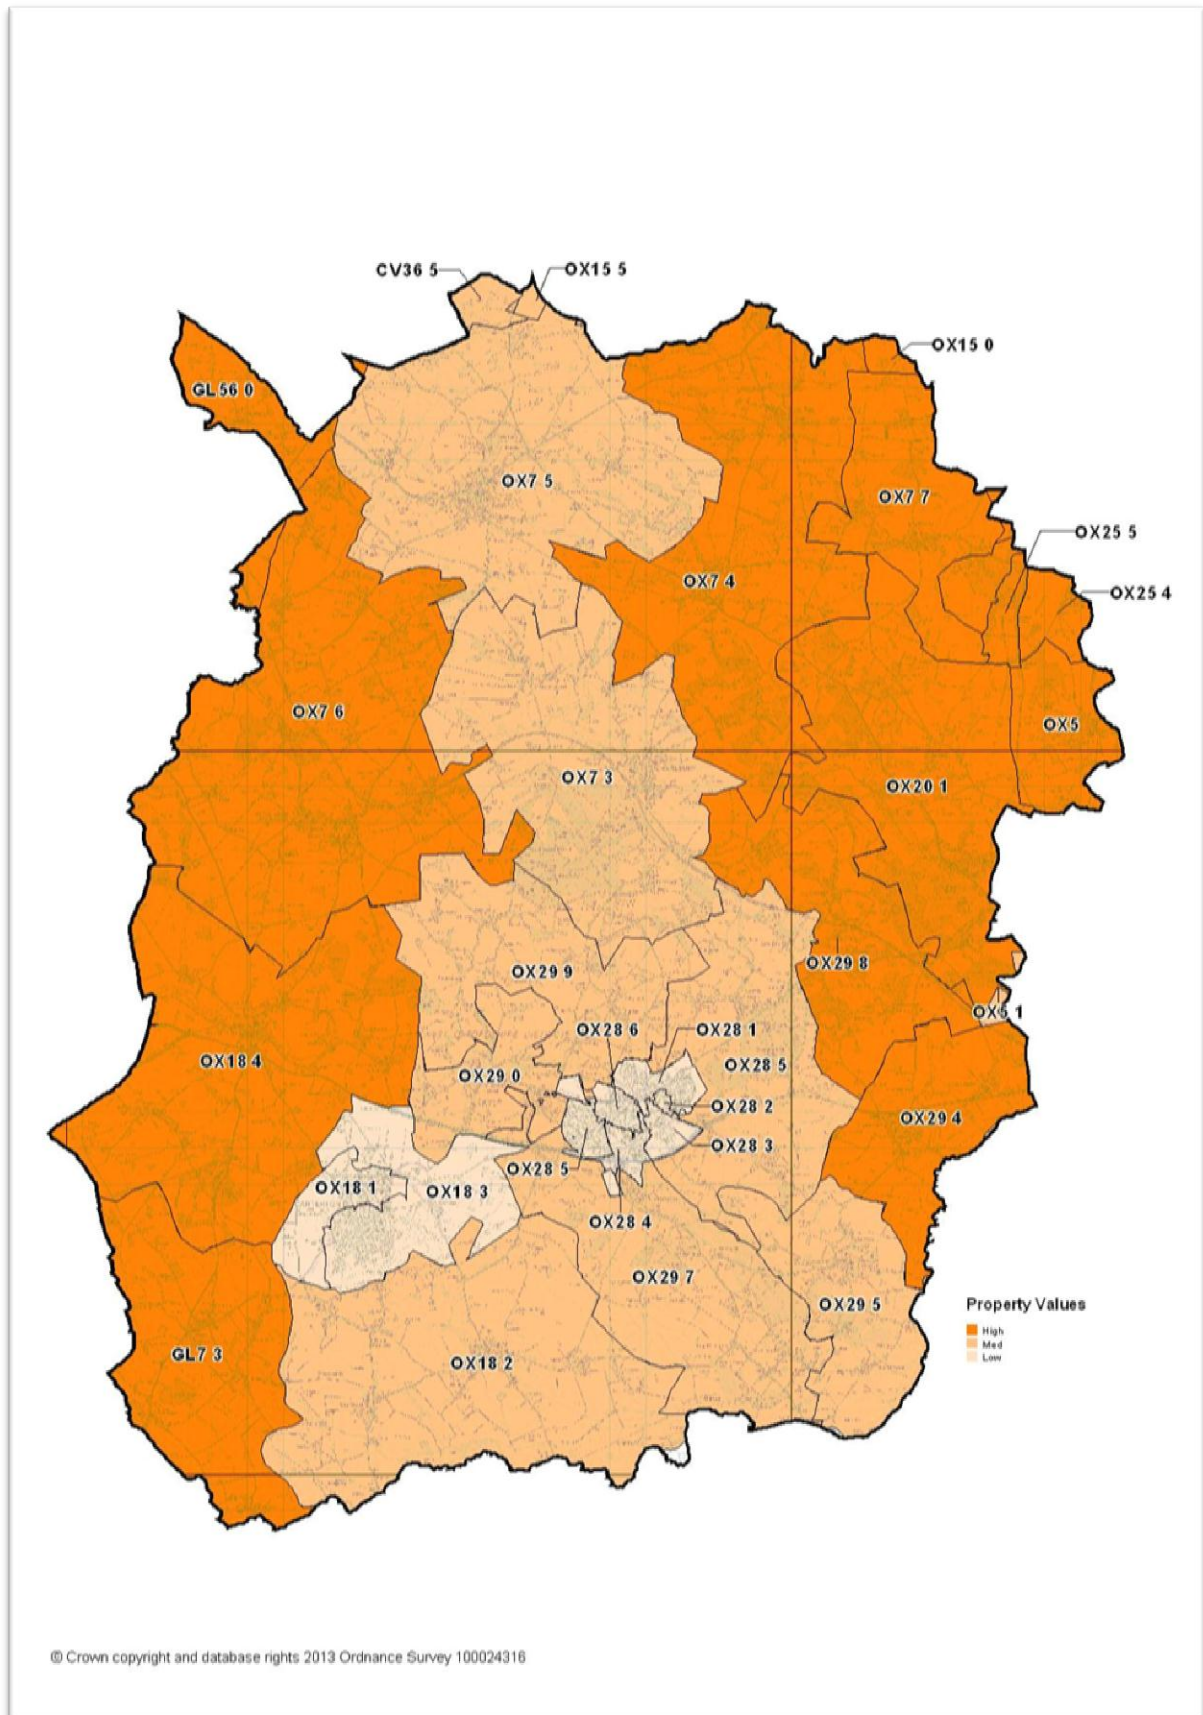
CV36 5
OX15 5
OX15 0
GL56 0
OX7 5
OX7 7
OX25 5
OX7 4
OX25 4
OX7 6
OX5
OX7 3
OX20 1
OX29 9
OX29 8
OX28 6
OX28 1
OX5 1
OX18 4
OX28 5
OX29 0
OX28 2
OX29 4
OX28 3
OX28 5
OX18 1
OX18 3
OX28 4
OX29 7
OX29 5
Property Values
High
Med
Low
GL7 3
OX18 2

© Crown copyright and database rights 2013 Ordnance Survey 100024316